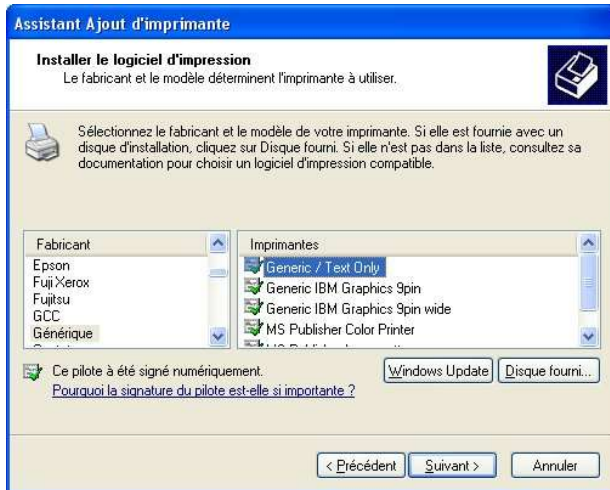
Assistant Ajout d'imprimante

Installer le logiciel d'impression
Le fabricant et le modèle déterminent l'imprimante à utiliser.

Sélectionnez le fabricant et le modèle de votre imprimante. Si elle est fournie avec un disque d'installation, cliquez sur Disque fourni. Si elle n'est pas dans la liste, consultez sa documentation pour choisir un logiciel d'impression compatible.

| Fabricant |
|---|
| Epson |
| Fuji Xerox |
| Fujitsu |
| GCC |
| Générique |

| Imprimantes |
|---|
| Generic / Text Only |
| Generic IBM Graphics 9pin |
| Generic IBM Graphics 9pin wide |
| MS Publisher Color Printer |

Ce pilote a été signé numériquement.
Pourquoi la signature du pilote est-elle si importante ?

Windows Update
Disque fourni...

< Précédent
Suivant >
Annuler